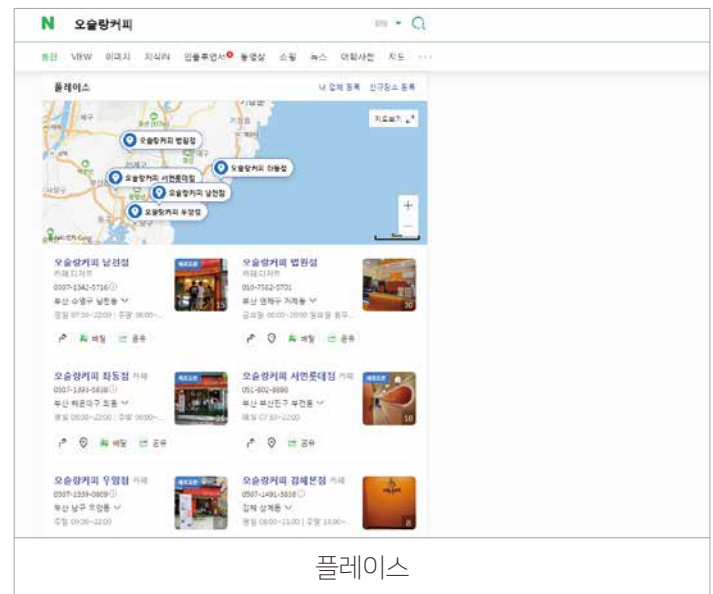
N 오슬랑커피

통합 VIEW 이미지 지식iN 인플루언서 동영상 쇼핑 뉴스 어학사전 지도 ···

플레이스

내 업체 등록 신규장소 등록

오슬랑커피 법원점

오슬랑커피 좌동점

오슬랑커피 서면롯데점

오슬랑커피 남천점

오슬랑커피 우암점

지도보기

오슬랑커피 남천점
카페,디저트
0507-1342-5716
부산 수영구 남천동
영업 07:30~22:00 | 주말 08:00~

15

오슬랑커피 법원점
카페,디저트
010-7562-5701
부산 연제구 거제동
금요일 08:00~20:00 일요일 휴무

30

배달 공유

오슬랑커피 좌동점 카페
0507-1393-5838
부산 해운대구 좌동
평일 08:00~22:00 | 주말 08:00~

오슬랑커피 서면롯데점 카페
051-802-8898
부산 부산진구 부전동
매일 07:30~22:00

10

배달 공유

공유

오슬랑커피 우암점 카페
0507-1359-0809
부산 남구 우암동
주말 09:30~22:00

오슬랑커피 김해본점 카페
0507-1491-5858
김해 삼계동
평일 08:00~21:00 | 주말 10:00~

8

플레이스